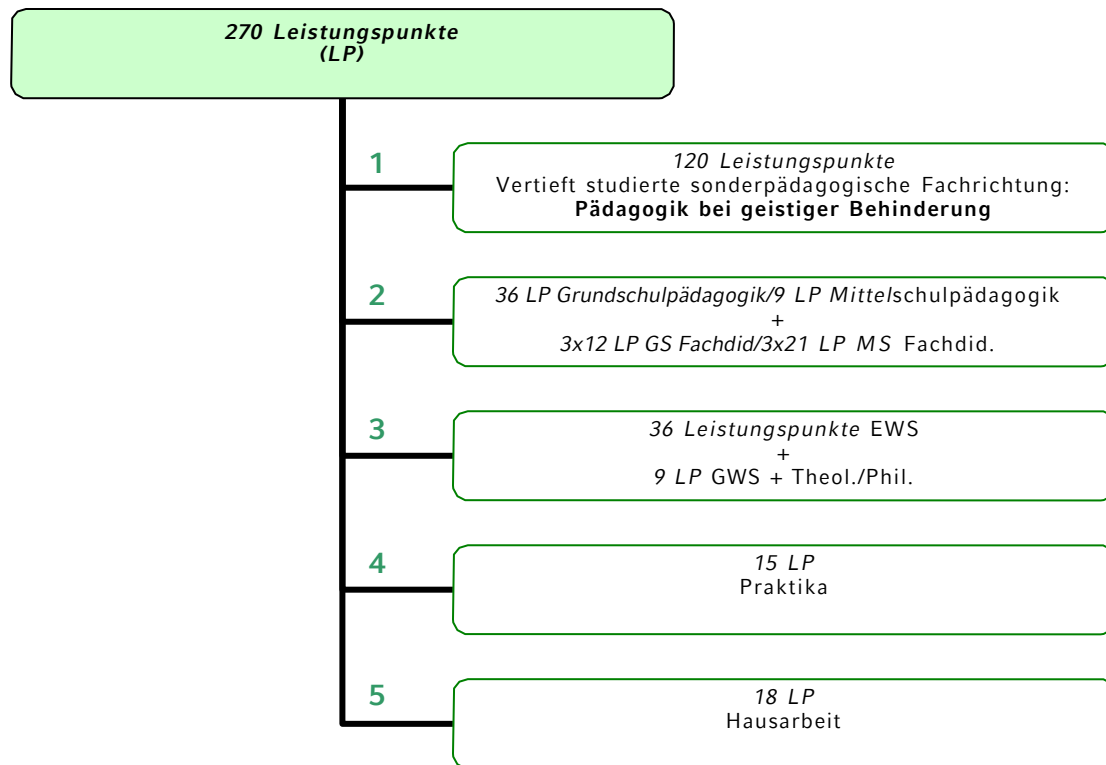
270 Leistungspunkte
(LP)

1

120 Leistungspunkte
Vertieft studierte sonderpädagogische Fachrichtung:
Pädagogik bei geistiger Behinderung

2

36 LP Grundschulpädagogik/9 LP Mittelschulpädagogik
+
3x12 LP GS Fachdid/3x21 LP MS Fachdid.

3

36 Leistungspunkte EWS
+
9 LP GWS + Theol./Phil.

4

15 LP
Praktika

5

18 LP
Hausarbeit